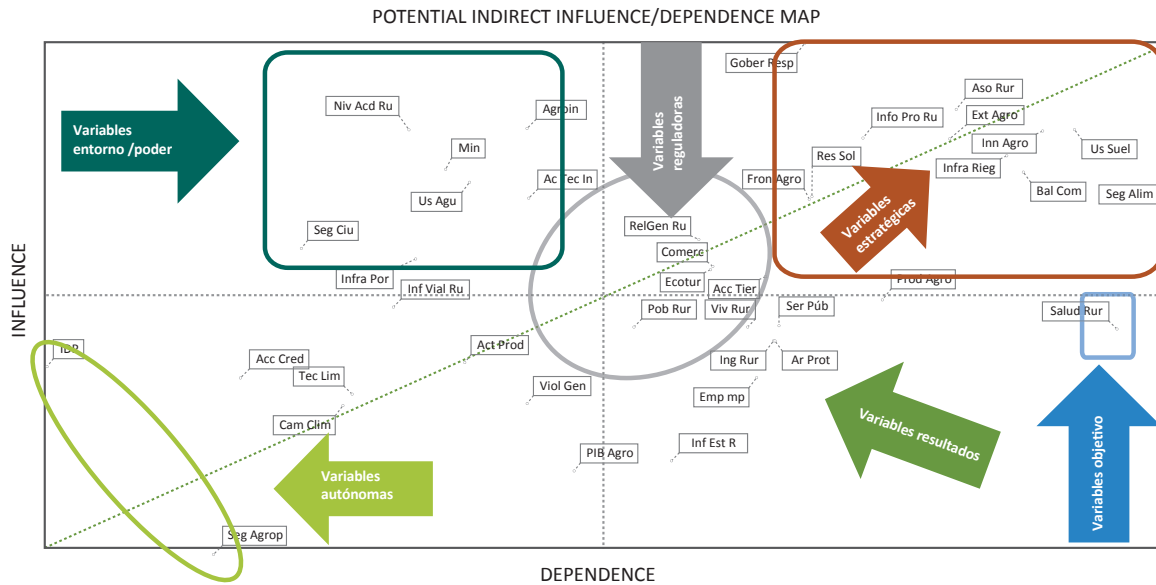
POTENTIAL INDIRECT INFLUENCE/DEPENDENCE MAP

Variables entorno /poder

Niv Acd Ru
Agroin
Min
Ac Tec In
Us Agu
Seg Ciu
Infra Por
Inf Vial Ru

Variables reguladoras

Gober Resp
RelGen Ru
Comerc
Ecotur
Acc Tier
Pob Rur
Viv Rur
Fron Agro
Res Sol

Info Pro Ru
Aso Rur
Ext Agro
Inn Agro
Infra Rieg
Us Suel
Bal Com
Seg Alim
Variables estratégicas
Prod Agro

INFLUENCE

IDP
Acc Cred
Tec Lim
Act Prod
Viol Gen
Cam Clim
Variables autónomas
Seg Agrop
PIB Agro
Inf Est R
Emp mp
Ing Rur
Ar Prot
Ser Púb
Salud Rur
Variables resultados
Variables objetivo

DEPENDENCE